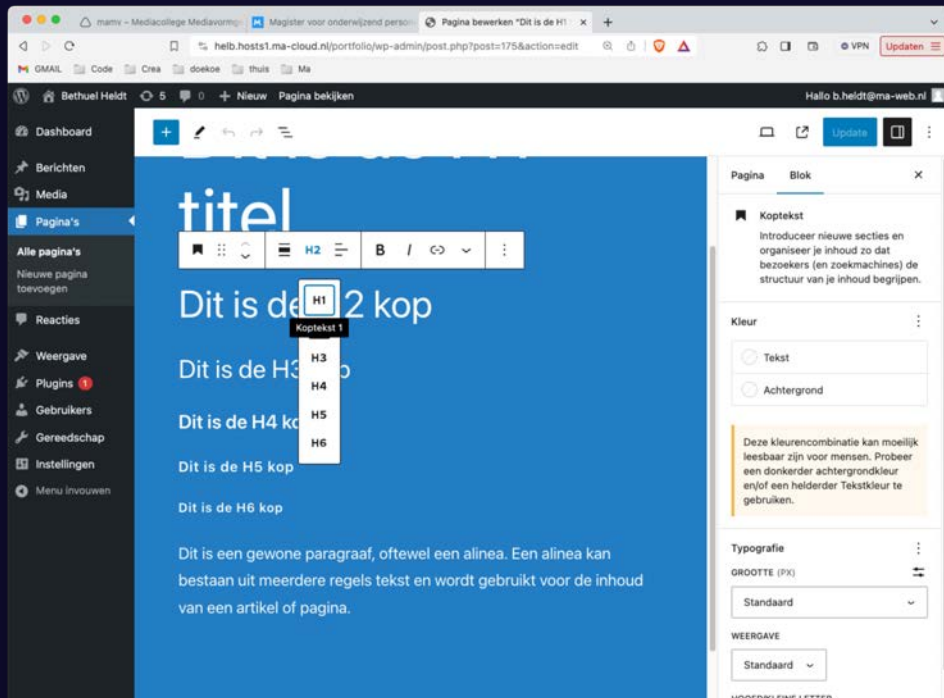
mamv – Mediacollege Mediavormge | Magister voor onderwijzend person | Pagina bewerken "Dit is de H1 | +

helb.hosts1.ma-cloud.nl/portfolio/wp-admin/post.php?post=175&action=edit

VPN | Updaten

GMAIL | Code | Crea | doekoe | thuis | Ma

Bethuel Heldt | 5 | 0 | + Nieuw | Pagina bekijken | Hallo b.heldt@ma-web.nl

Dashboard
Berichten
Media
Pagina's
Alle pagina's
Nieuwe pagina toevoegen
Reacties
Weergave
Plugins 1
Gebruikers
Gereedschap
Instellingen
Menu invouwen

Update

titel

H2

Dit is de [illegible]2 kop

H1
Koptekst 1
H3
H4
H5
H6

Dit is de H3 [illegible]p

Dit is de H4 ko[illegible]

Dit is de H5 kop

Dit is de H6 kop

Dit is een gewone paragraaf, oftewel een alinea. Een alinea kan bestaan uit meerdere regels tekst en wordt gebruikt voor de inhoud van een artikel of pagina.

Pagina | Blok

Koptekst
Introduceer nieuwe secties en organiseer je inhoud zo dat bezoekers (en zoekmachines) de structuur van je inhoud begrijpen.

Kleur
Tekst
Achtergrond

Deze kleurencombinatie kan moeilijk leesbaar zijn voor mensen. Probeer een donkerder achtergrondkleur en/of een helderder Tekstkleur te gebruiken.

Typografie
GROOTTE (PX)
Standaard
WEERGAVE
Standaard
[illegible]